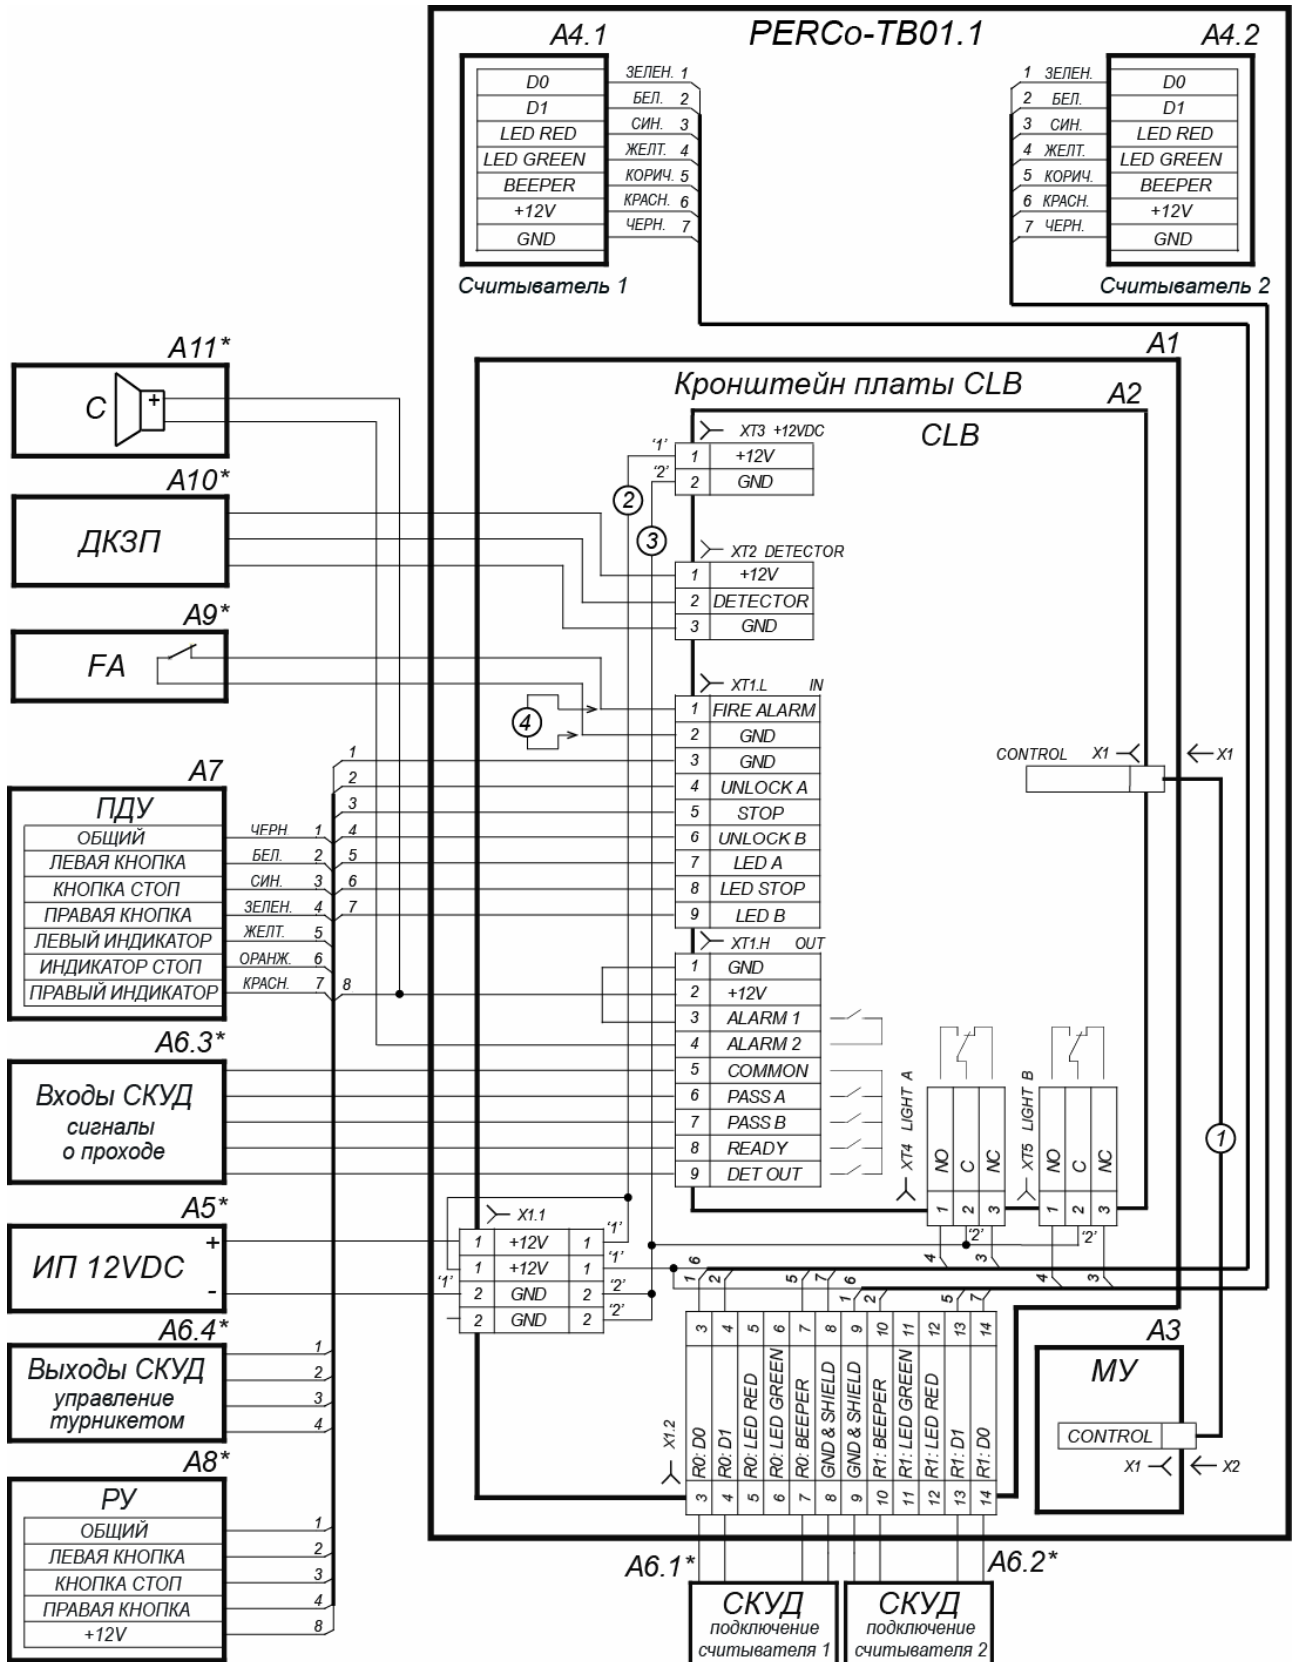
PERCo-TB01.1

A4.1

| D0 |
|---|
| D1 |
| LED RED |
| LED GREEN |
| BEEPER |
| +12V |
| GND |

ЗЕЛЕН. 1
БЕЛ. 2
СИН. 3
ЖЕЛТ. 4
КОРИЧ. 5
КРАСН. 6
ЧЕРН. 7

Считыватель 1

A4.2

1 ЗЕЛЕН.
2 БЕЛ.
3 СИН.
4 ЖЕЛТ.
5 КОРИЧ.
6 КРАСН.
7 ЧЕРН.

| D0 |
|---|
| D1 |
| LED RED |
| LED GREEN |
| BEEPER |
| +12V |
| GND |

Считыватель 2

A1

Кронштейн платы CLB

A2

CLB

A11*

C +

A10*

ДКЗП

A9*

FA

XT3 +12VDC
'1'
'2'

| 1 | +12V |
|---|---|
| 2 | GND |

2
3

XT2 DETECTOR

| 1 | +12V |
|---|---|
| 2 | DETECTOR |
| 3 | GND |

XT1.L IN

| 1 | FIRE ALARM |
|---|---|
| 2 | GND |
| 3 | GND |
| 4 | UNLOCK A |
| 5 | STOP |
| 6 | UNLOCK B |
| 7 | LED A |
| 8 | LED STOP |
| 9 | LED B |

4

CONTROL X1
X1

A7

ПДУ

| ОБЩИЙ |
|---|
| ЛЕВАЯ КНОПКА |
| КНОПКА СТОП |
| ПРАВАЯ КНОПКА |
| ЛЕВЫЙ ИНДИКАТОР |
| ИНДИКАТОР СТОП |
| ПРАВЫЙ ИНДИКАТОР |

ЧЕРН 1
БЕЛ. 2
СИН. 3
ЗЕЛЕН. 4
ЖЕЛТ. 5
ОРАНЖ. 6
КРАСН. 7

1 2 3 4 5 6 7 8

XT1.H OUT

| 1 | GND |
|---|---|
| 2 | +12V |
| 3 | ALARM 1 |
| 4 | ALARM 2 |
| 5 | COMMON |
| 6 | PASS A |
| 7 | PASS B |
| 8 | READY |
| 9 | DET OUT |

XT4 LIGHT A
NO C NC
1 2 3

XT5 LIGHT B
NO C NC
1 2 3

'2'
'2'

1

A6.3*

Входы СКУД
сигналы
о проходе

A5*

ИП 12VDC
+
-

X1.1

| 1 | +12V | 1 |
|---|---|---|
| 1 | +12V | 1 |
| 2 | GND | 2 |
| 2 | GND | 2 |

'1'
'1'
'1'
'2'
'2'

4 3 4 3
1 6 1 2 5 7 6 1 2 5 7

| 3 | 4 | 5 | 6 | 7 | 8 | 9 | 10 | 11 | 12 | 13 | 14 |
|---|---|---|---|---|---|---|---|---|---|---|---|
| R0: D0 | R0: D1 | R0: LED RED | R0: LED GREEN | R0: BEEPER | GND & SHIELD | GND & SHIELD | R1: BEEPER | R1: LED GREEN | R1: LED RED | R1: D1 | R1: D0 |
| 3 | 4 | 5 | 6 | 7 | 8 | 9 | 10 | 11 | 12 | 13 | 14 |

X1.2

A3

МУ

CONTROL
X1
X2

A6.4*

Выходы СКУД
управление
турникетом

1
2
3
4

A8*

РУ

| ОБЩИЙ |
|---|
| ЛЕВАЯ КНОПКА |
| КНОПКА СТОП |
| ПРАВАЯ КНОПКА |
| +12V |

1
2
3
4
8

A6.1*

СКУД
подключение
считывателя 1

A6.2*

СКУД
подключение
считывателя 2